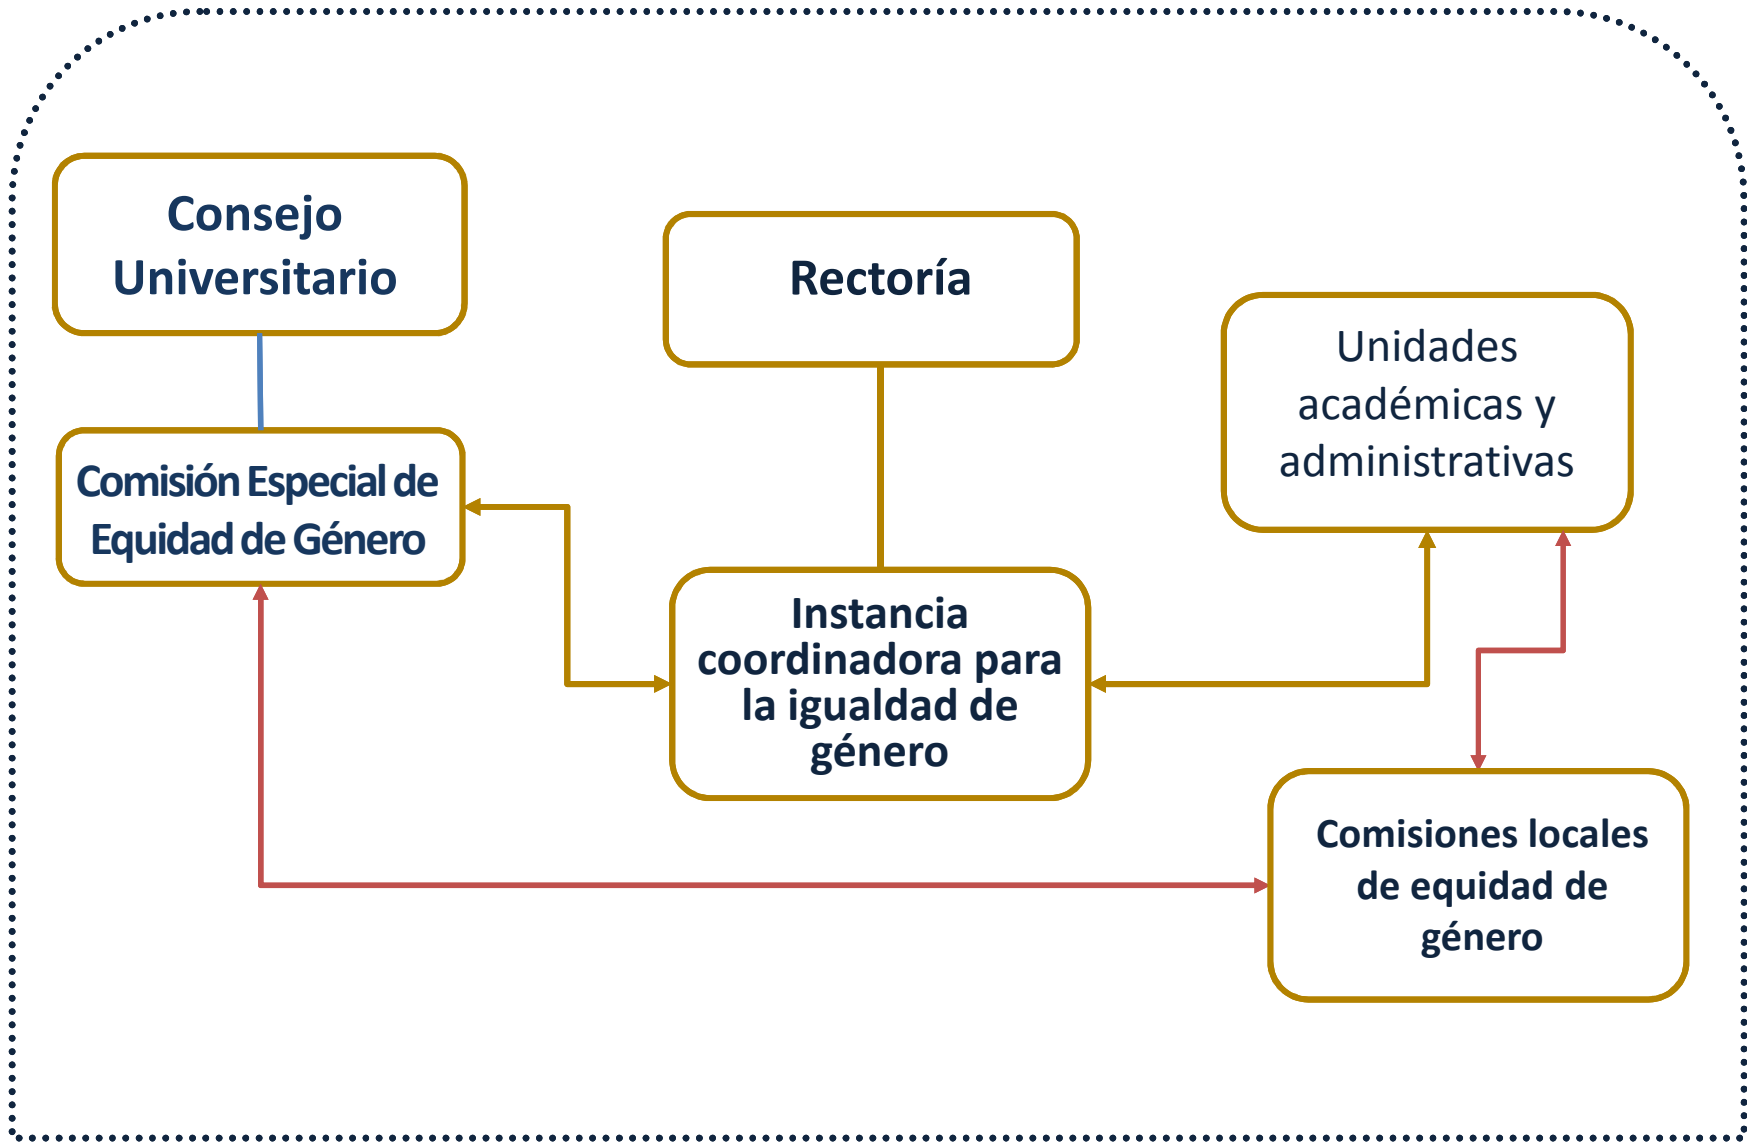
Consejo Universitario

Rectoría

Unidades académicas y administrativas

Comisión Especial de Equidad de Género

Instancia coordinadora para la igualdad de género

Comisiones locales de equidad de género